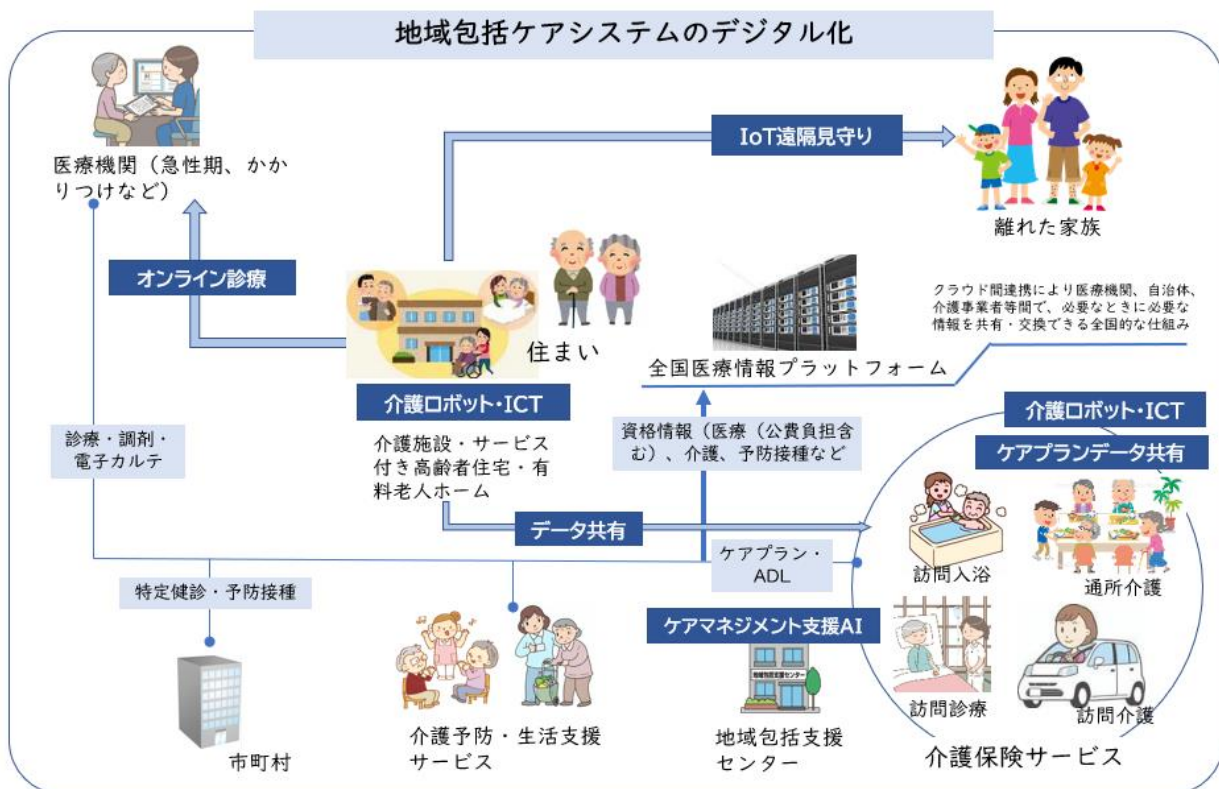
地域包括ケアシステムのデジタル化

医療機関（急性期、かかりつけなど）

IoT遠隔見守り

離れた家族

オンライン診療

住まい

クラウド間連携により医療機関、自治体、介護事業者等間で、必要なときに必要な情報を共有・交換できる全国的な仕組み

全国医療情報プラットフォーム

介護ロボット・ICT

介護施設・サービス付き高齢者住宅・有料老人ホーム

診療・調剤・電子カルテ

資格情報（医療（公費負担含む）、介護、予防接種など

介護ロボット・ICT

ケアプランデータ共有

データ共有

ケアプラン・ADL

訪問入浴

通所介護

特定健診・予防接種

ケアマネジメント支援AI

訪問診療

訪問介護

市町村

介護予防・生活支援サービス

地域包括支援センター

介護保険サービス